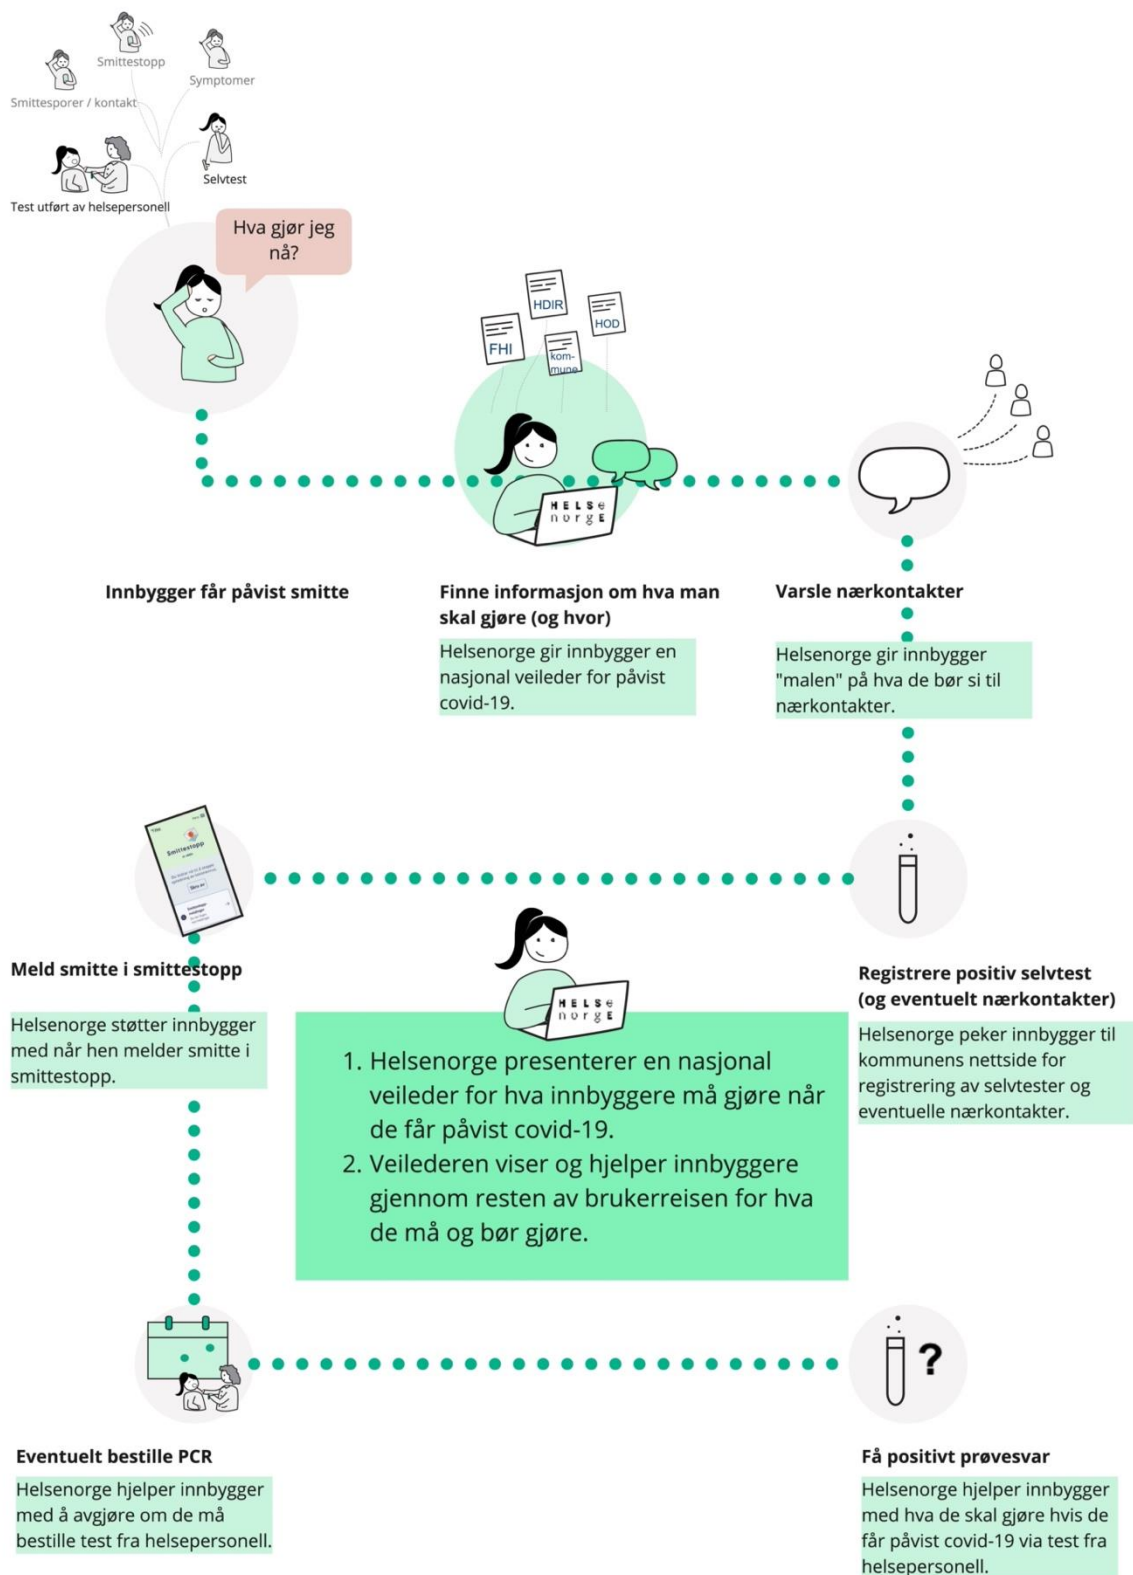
Smittestopp

Symptomer

Smittesporer / kontakt

Selvtest

Test utført av helsepersonell

Hva gjør jeg nå?

HDIR

HOD

FHI

kommune

HELSE norge

Innbygger får påvist smitte

Finne informasjon om hva man skal gjøre (og hvor)

Helsenorge gir innbygger en nasjonal veileder for påvist covid-19.

Varsle nærkontakter

Helsenorge gir innbygger "malen" på hva de bør si til nærkontakter.

Smittestopp

Meld smitte i smittestopp

Helsenorge støtter innbygger med når hen melder smitte i smittestopp.

HELSE norge

1. Helsenorge presenterer en nasjonal veileder for hva innbyggere må gjøre når de får påvist covid-19.
2. Veilederen viser og hjelper innbyggere gjennom resten av brukerreisen for hva de må og bør gjøre.

Registrere positiv selvtest (og eventuelt nærkontakter)

Helsenorge peker innbygger til kommunens nettside for registrering av selvtester og eventuelle nærkontakter.

?

Eventuelt bestille PCR

Helsenorge hjelper innbygger med å avgjøre om de må bestille test fra helsepersonell.

Få positivt prøvesvar

Helsenorge hjelper innbygger med hva de skal gjøre hvis de får påvist covid-19 via test fra helsepersonell.